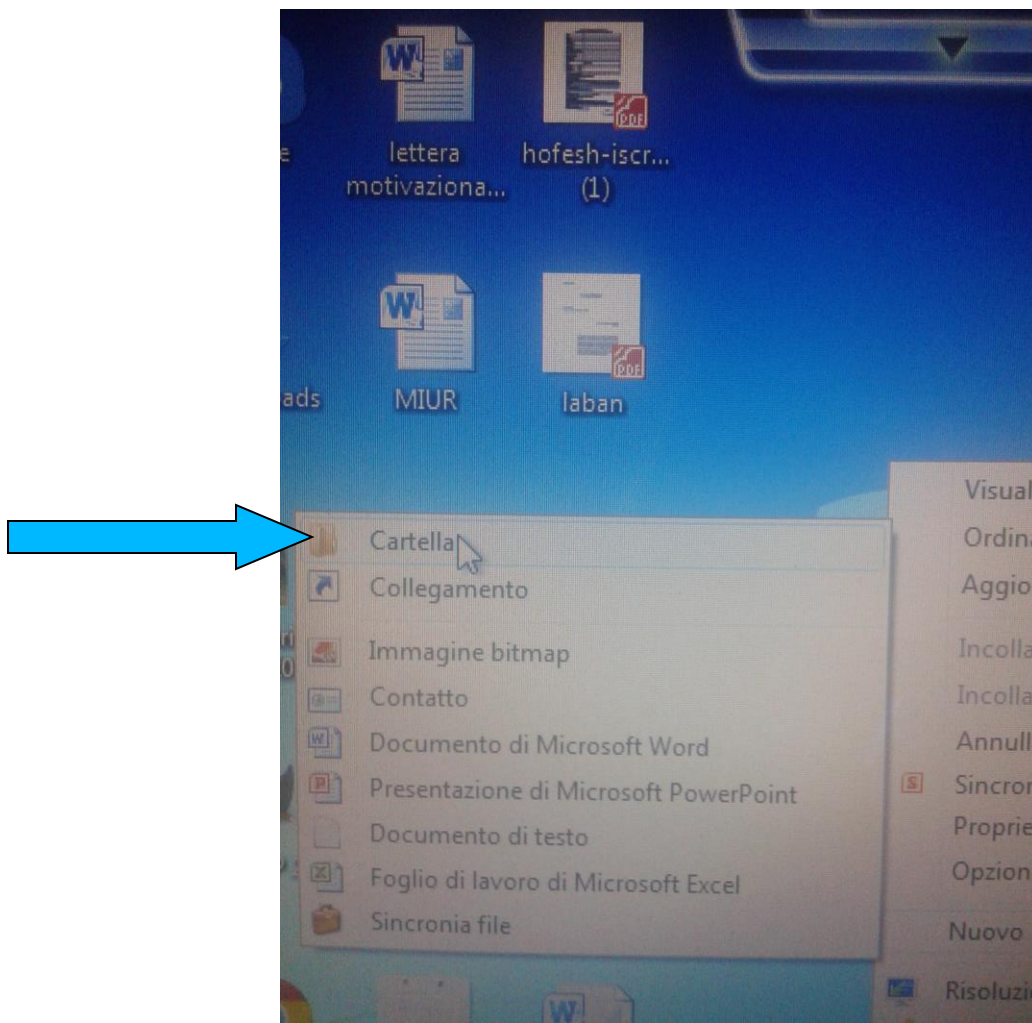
e

lettera motivaziona...

hofesh-iscr... (1)

ads

MIUR

laban

Cartella
Collegamento
Immagine bitmap
Contatto
Documento di Microsoft Word
Presentazione di Microsoft PowerPoint
Documento di testo
Foglio di lavoro di Microsoft Excel
Sincronia file

Visual
Ordina
Aggio
Incolla
Incolla
Annull
Sincron
Proprie
Opzion
Nuovo
Risoluzi